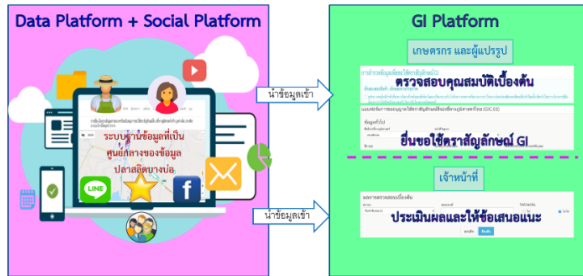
Data Platform + Social Platform

ระบบฐานข้อมูลที่เป็นศูนย์กลางของข้อมูลปลาสลิดบางบ่อ

LINE

f

นำข้อมูลเข้า

นำข้อมูลเข้า

GI Platform

เกษตรกร และผู้แปรรูป

ตรวจสอบคุณสมบัติเบื้องต้น

ยื่นขอใช้ตราสัญลักษณ์ GI

เจ้าหน้าที่

ประเมินผลและให้ข้อเสนอแนะ